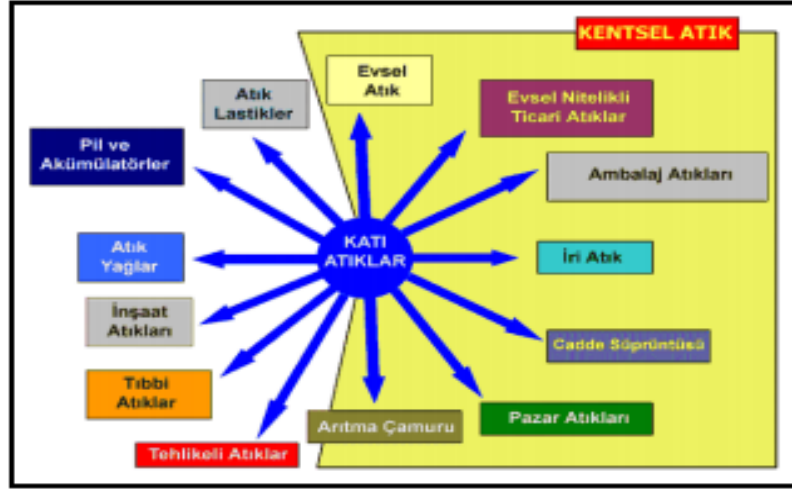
KENTSEL ATIK

KATI ATIKLAR

Evsel Atık

Evsel Nitelikli Ticari Atıklar

Ambalaj Atıkları

İri Atık

Cadde Süprüntüsü

Pazar Atıkları

Arıtma Çamuru

Tehlikeli Atıklar

Tıbbi Atıklar

İnşaat Atıkları

Atık Yağlar

Pil ve Akümülatörler

Atık Lastikler